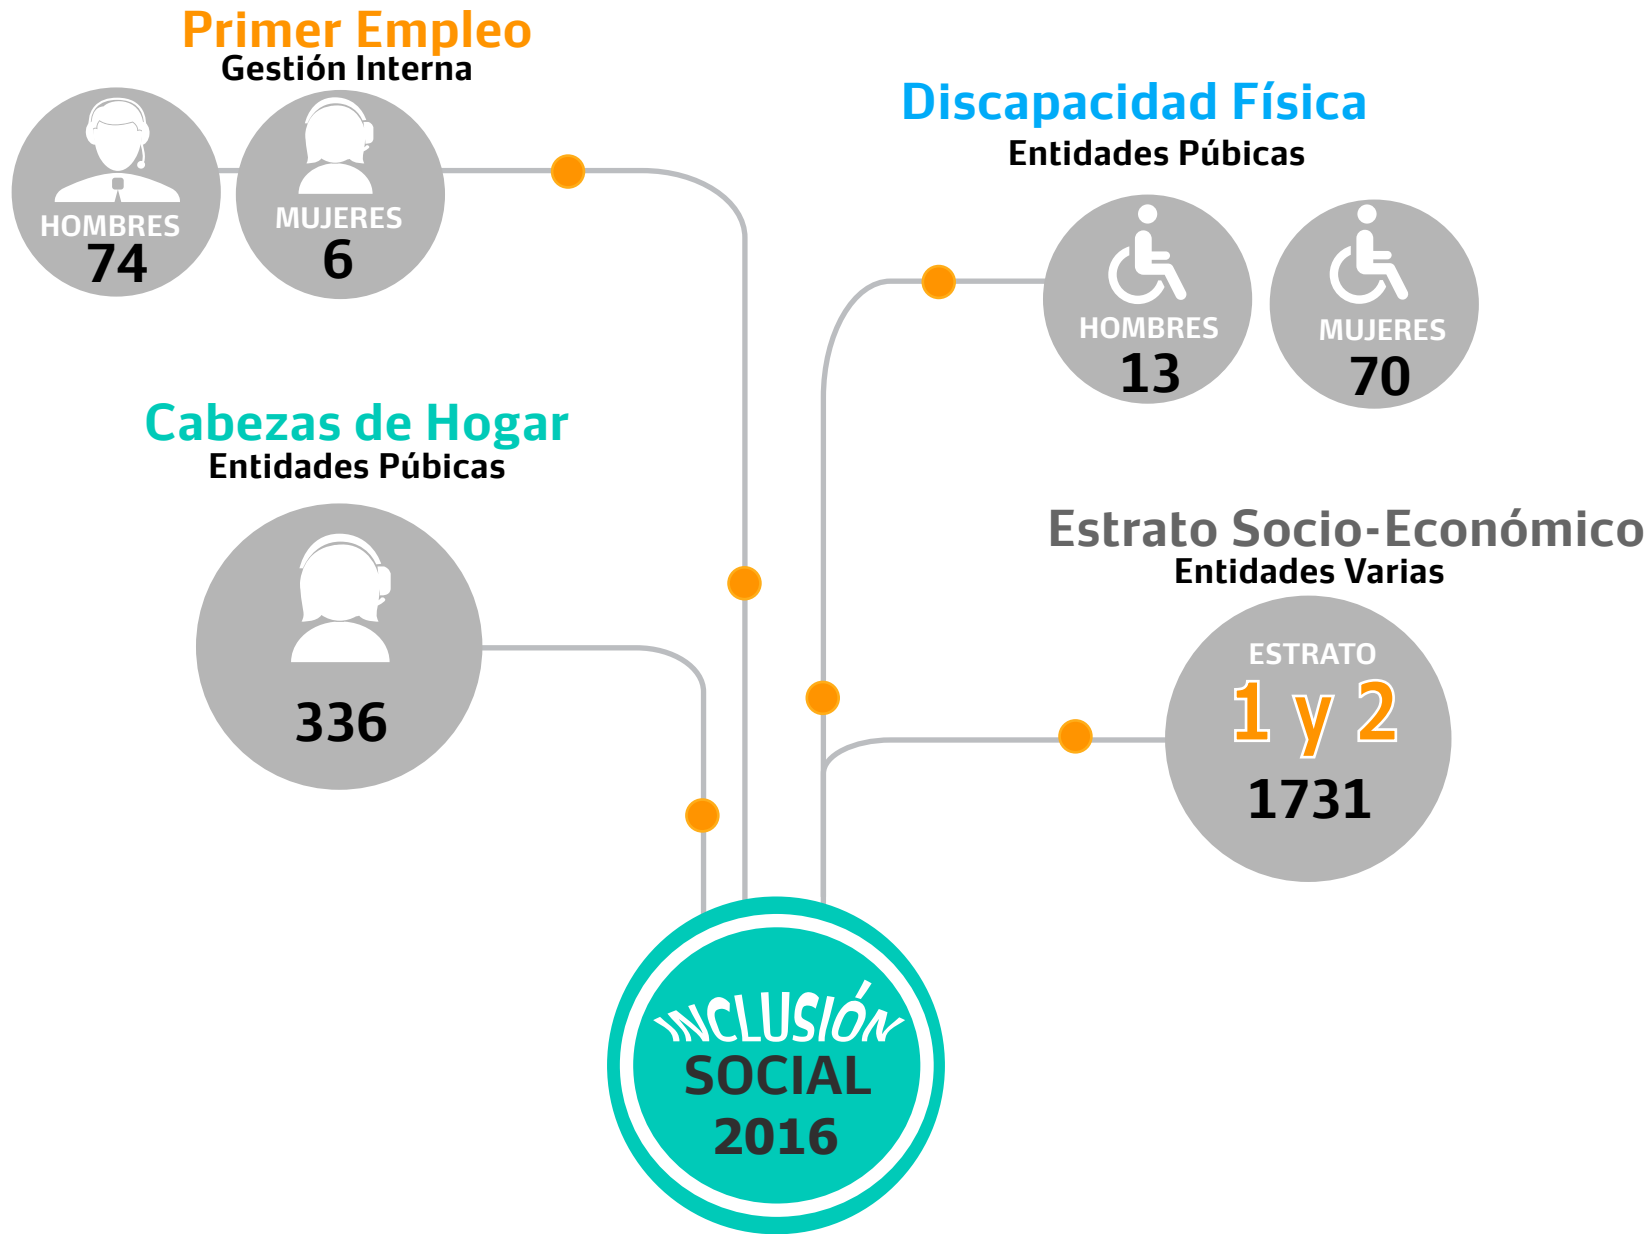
Primer Empleo
Gestión Interna

HOMBRES
74

MUJERES
6

Discapacidad Física
Entidades Púbicas

HOMBRES
13

MUJERES
70

Cabezas de Hogar
Entidades Púbicas

336

Estrato Socio-Económico
Entidades Varias

ESTRATO
1 y 2
1731

INCLUSIÓN
SOCIAL
2016